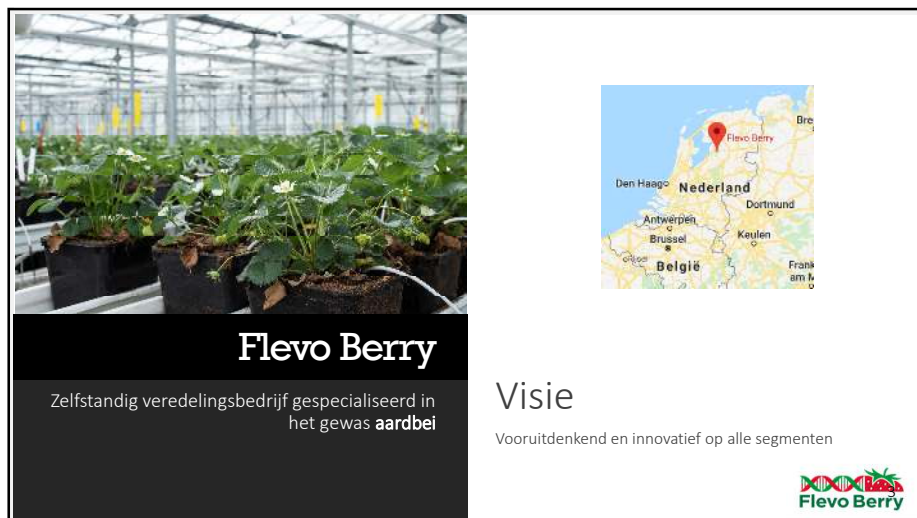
Flevo Berry

Zelfstandig veredelingsbedrijf gespecialiseerd in het gewas aardbei

Flevo Berry
Bre
Den Haag
Nederland
Dortmund
Antwerpen
Brussel
Keulen
België
Frank
am M

Visie

Vooruitdenkend en innovatief op alle segmenten

3

Flevo Berry